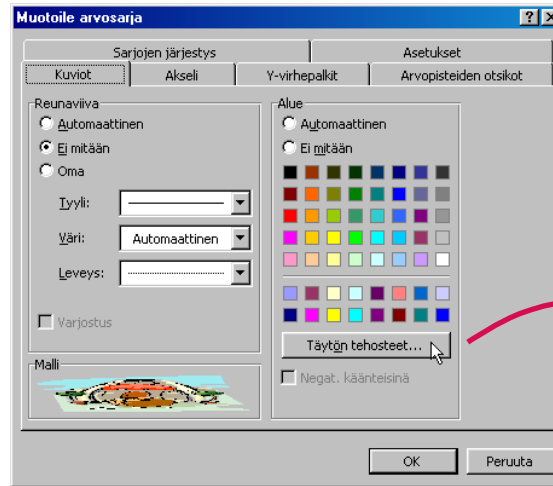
Muotoile arvosarja

?
X

Sarjojen järjestys
Asetukset
Kuviot
Akseli
Y-virhepalkit
Arvopisteiden otsikot

Reunaviiva
Automaattinen
Ei mitään
Oma
Tyyli:
Väri:
Automaattinen
Leveys:

Varjostus

Malli

Alue
Automaattinen
Ei mitään

Täytön tehosteet...

Negat. käänteisinä

OK
Peruuta